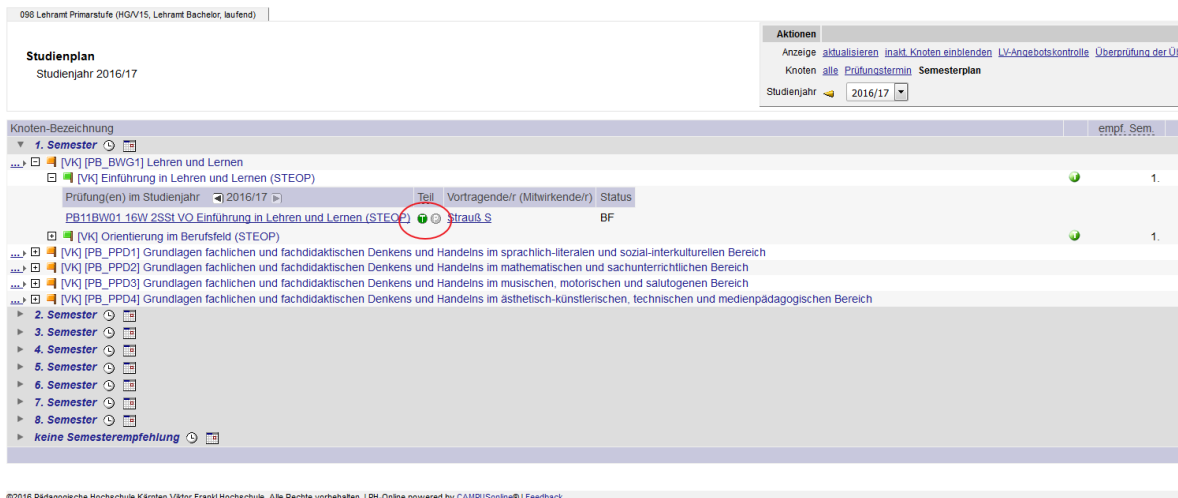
098 Lehramt Primarstufe (HG/V15, Lehramt Bachelor, laufend)

Studienplan
Studienjahr 2016/17

Aktionen
Anzeige aktualisieren inakt. Knoten einblenden LV-Angebotskontrolle Überprüfung der Ü
Knoten alle Prüfungstermin Semesterplan
Studienjahr 2016/17

Knoten-Bezeichnung empf. Sem.
1. Semester
[VK] [PB_BWG1] Lehren und Lernen
[VK] Einführung in Lehren und Lernen (STEOP) 1.

| Prüfung(en) im Studienjahr 2016/17 | Teil | Vortragende/r (Mitwirkende/r) | Status |
|---|---|---|---|
| PB11BW01 16W 2SSt VO Einführung in Lehren und Lernen (STEOP) | | Strauß S | BF |

[VK] Orientierung im Berufsfeld (STEOP) 1.
[VK] [PB_PPD1] Grundlagen fachlichen und fachdidaktischen Denkens und Handelns im sprachlich-literalen und sozial-interkulturellen Bereich
[VK] [PB_PPD2] Grundlagen fachlichen und fachdidaktischen Denkens und Handelns im mathematischen und sachunterrichtlichen Bereich
[VK] [PB_PPD3] Grundlagen fachlichen und fachdidaktischen Denkens und Handelns im musischen, motorischen und salutogenen Bereich
[VK] [PB_PPD4] Grundlagen fachlichen und fachdidaktischen Denkens und Handelns im ästhetisch-künstlerischen, technischen und medienpädagogischen Bereich
2. Semester
3. Semester
4. Semester
5. Semester
6. Semester
7. Semester
8. Semester
keine Semesterempfehlung

©2016 Pädagogische Hochschule Kärnten Viktor Frankl Hochschule. Alle Rechte vorbehalten. | PH-Online powered by CAMPUSonline® | Feedback